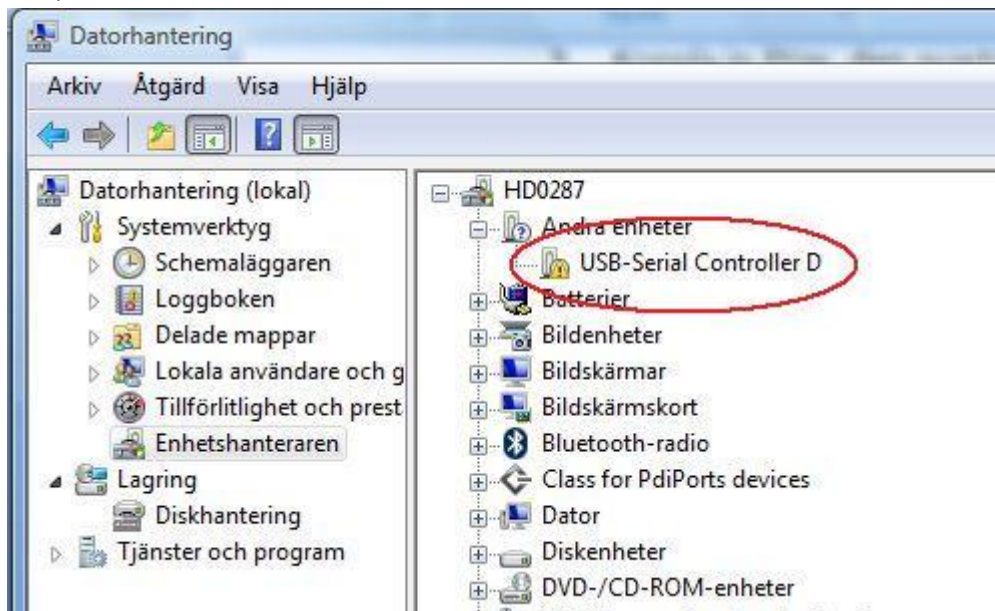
Datorhantering

Arkiv Åtgärd Visa Hjälp

Datorhantering (lokal)
Systemverktyg
Schemaläggaren
Loggboken
Delade mappar
Lokala användare och g
Tillförlitlighet och prest
Enhetshanteraren
Lagring
Diskhantering
Tjänster och program

HD0287
Andra enheter
USB-Serial Controller D
Batterier
Bildenheter
Bildskärmar
Bildskärmskort
Bluetooth-radio
Class for PdiPorts devices
Dator
Diskenheter
DVD-/CD-ROM-enheter